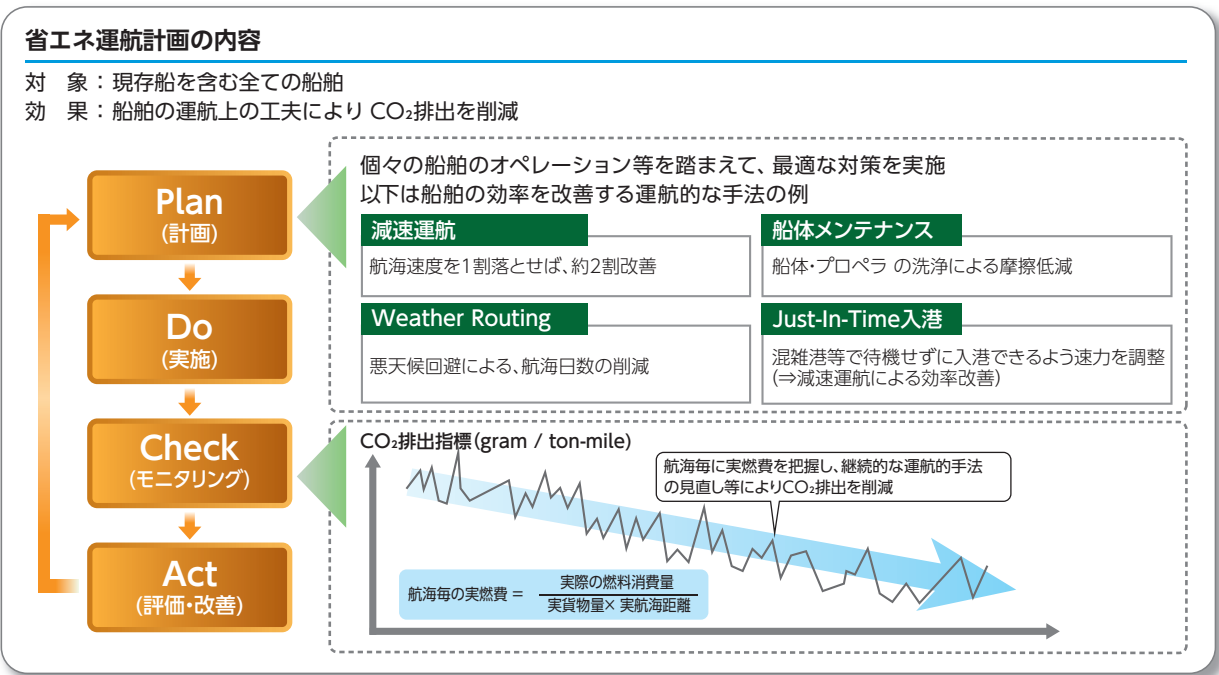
省エネ運航計画の内容

対　象：現存船を含む全ての船舶
効　果：船舶の運航上の工夫により $CO_2$排出を削減

Plan
(計画)

Do
(実施)

Check
(モニタリング)

Act
(評価・改善)

個々の船舶のオペレーション等を踏まえて、最適な対策を実施
以下は船舶の効率を改善する運航的な手法の例

減速運航
航海速度を1割落とせば、約2割改善

船体メンテナンス
船体・プロペラ の洗浄による摩擦低減

Weather Routing
悪天候回避による、航海日数の削減

Just-In-Time入港
混雑港等で待機せずに入港できるよう速力を調整
(⇒減速運航による効率改善)

$CO_2$排出指標(gram / ton-mile)

航海毎に実燃費を把握し、継続的な運航的手法の見直し等により$CO_2$排出を削減

航海毎の実燃費 = $\frac{実際の燃料消費量}{実貨物量\times 実航海距離}$